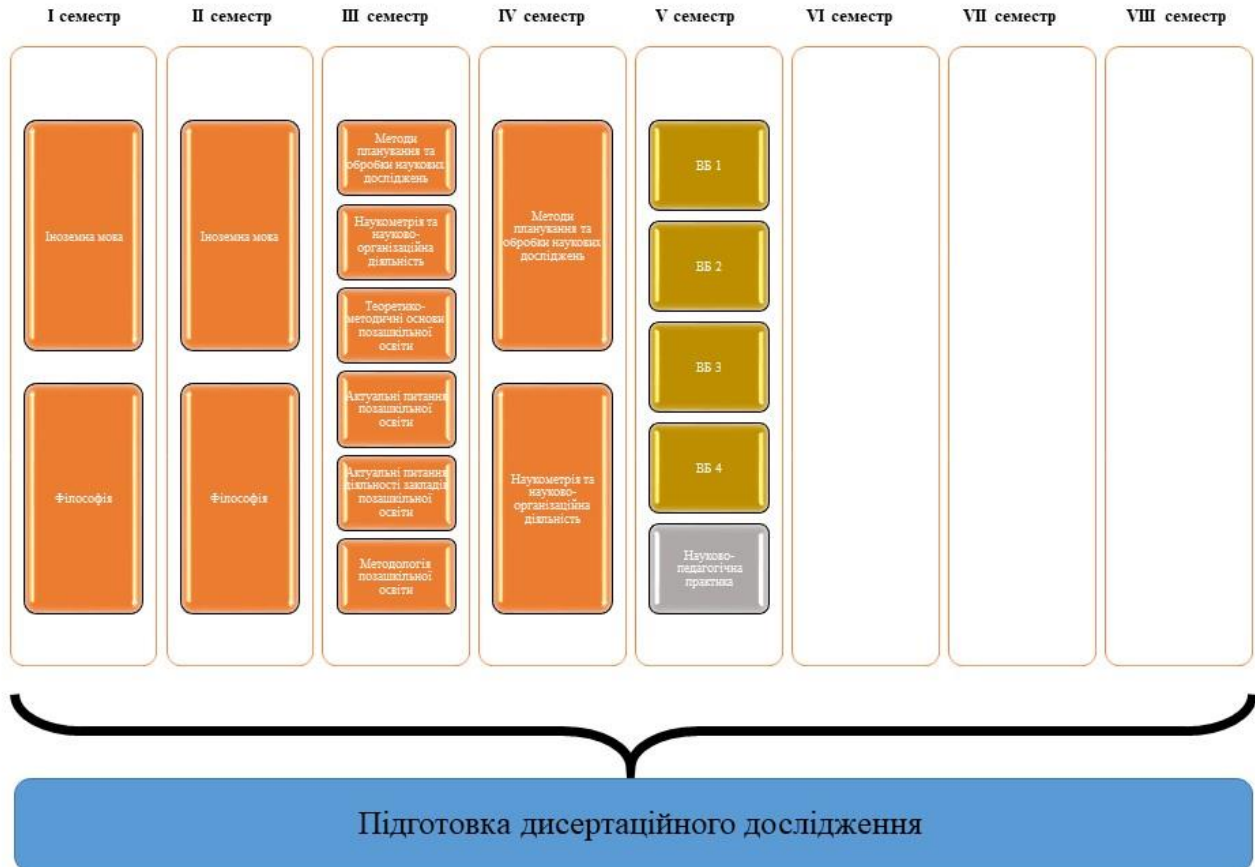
I семестр

Іноземна мова

Філософія

II семестр

Іноземна мова

Філософія

III семестр

Методи планування та обробки наукових досліджень

Наукометрія та науково-організаційна діяльність

Теоретико-методичні основи позашкільної освіти

Актуальні питання позашкільної освіти

Актуальні питання діяльності закладів позашкільної освіти

Методологія позашкільної освіти

IV семестр

Методи планування та обробки наукових досліджень

Наукометрія та науково-організаційна діяльність

V семестр

ВБ 1

ВБ 2

ВБ 3

ВБ 4

Науково-педагогічна практика

VI семестр

VII семестр

VIII семестр

Підготовка дисертаційного дослідження